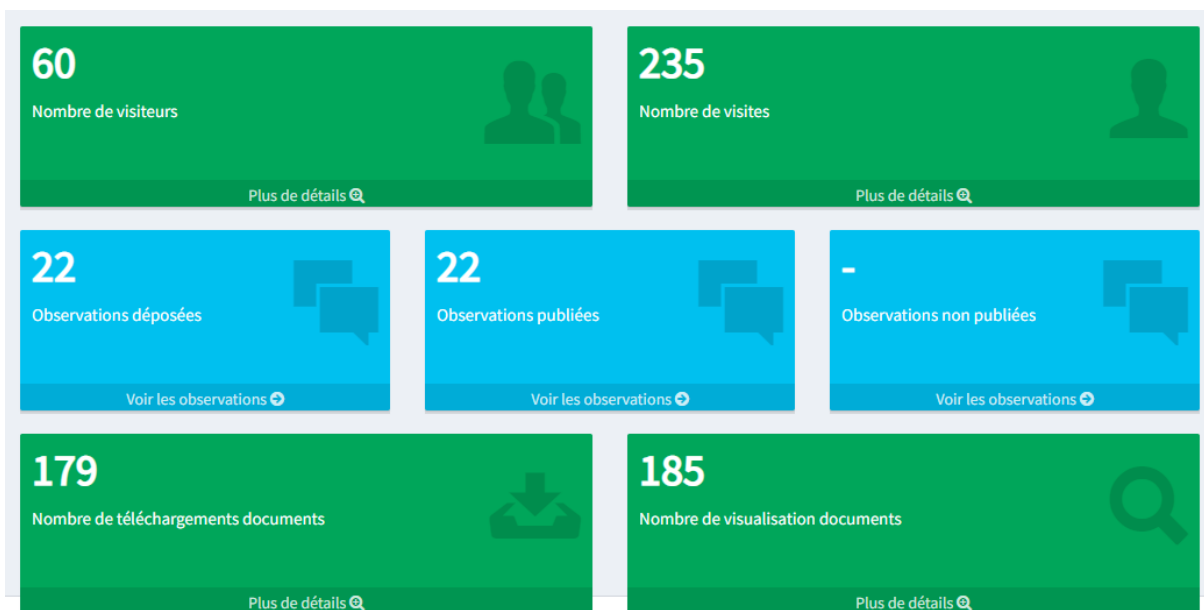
60

Nombre de visiteurs

Plus de détails

235

Nombre de visites

Plus de détails

22

Observations déposées

Voir les observations

22

Observations publiées

Voir les observations

-

Observations non publiées

Voir les observations

179

Nombre de téléchargements documents

Plus de détails

185

Nombre de visualisation documents

Plus de détails